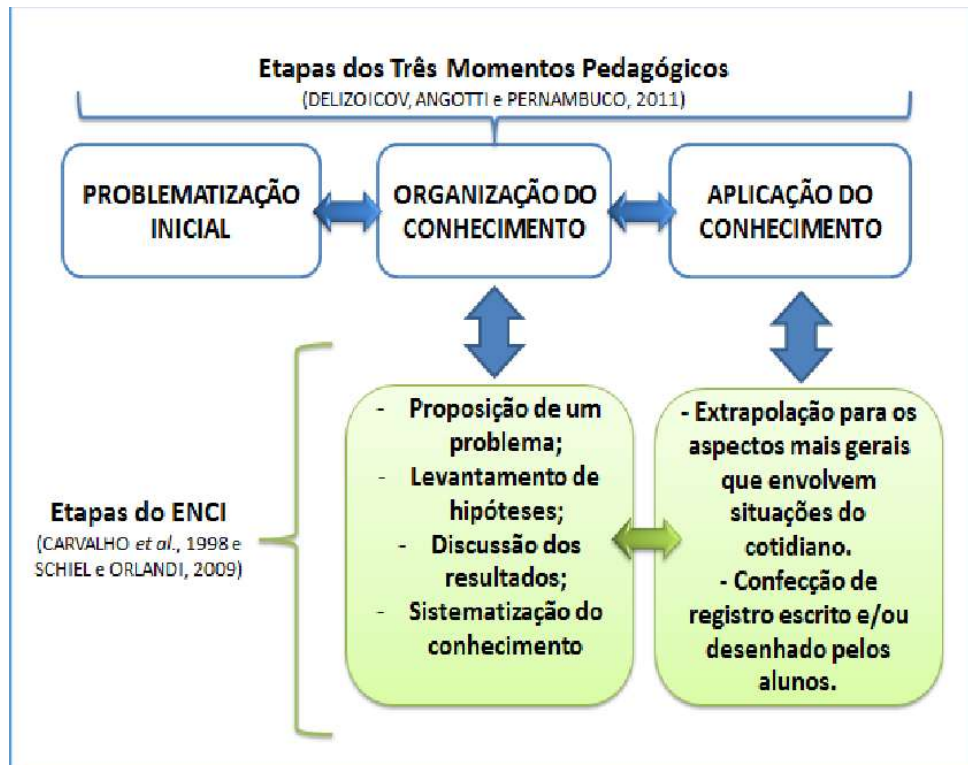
Etapas dos Três Momentos Pedagógicos
(DELIZOICOV, ANGOTTI e PERNAMBUCO, 2011)

PROBLEMATIZAÇÃO INICIAL

ORGANIZAÇÃO DO CONHECIMENTO

APLICAÇÃO DO CONHECIMENTO

Etapas do ENCI
(CARVALHO et al., 1998 e SCHIEL e ORLANDI, 2009)

- Proposição de um problema;
- Levantamento de hipóteses;
- Discussão dos resultados;
- Sistematização do conhecimento

- Extrapolação para os aspectos mais gerais que envolvem situações do cotidiano.
- Confecção de registro escrito e/ou desenhado pelos alunos.